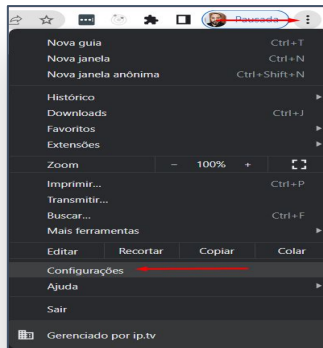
Pausada

Nova guia Ctrl+T
Nova janela Ctrl+N
Nova janela anônima Ctrl+Shift+N

Histórico
Downloads Ctrl+J
Favoritos
Extensões

Zoom − 100% +

Imprimir... Ctrl+P
Transmitir...
Buscar... Ctrl+F
Mais ferramentas

Editar Recortar Copiar Colar

Configurações
Ajuda

Sair

Gerenciado por ip.tv